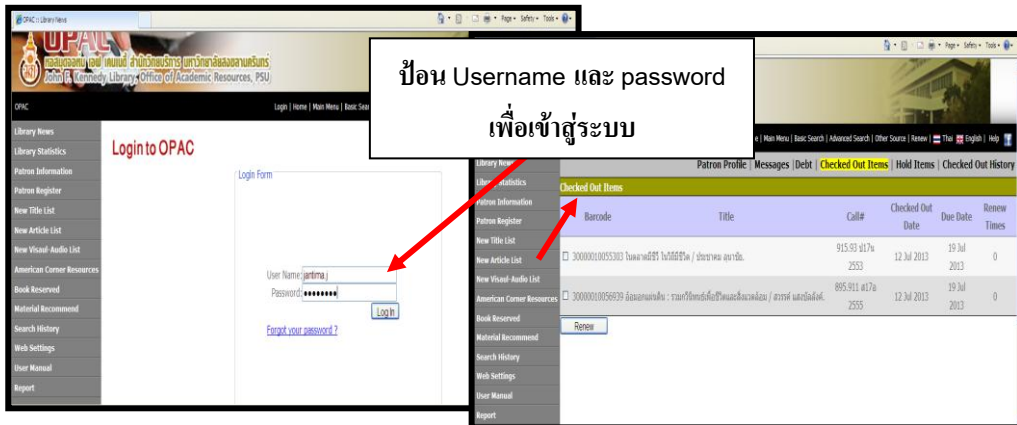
OPAC :: Library News

OPAC

หอสมุดจอห์น เอฟ. เคนเนดี้ สำนักวิทยบริการ มหาวิทยาลัยสงขลานครินทร์
John F. Kennedy Library, Office of Academic Resources, PSU

OPAC

Login | Home | Main Menu | Basic Sear

Library News
Library Statistics
Patron Information
Patron Register
New Title List
New Article List
New Visual-Audio List
American Corner Resources
Book Reserved
Material Recommend
Search History
Web Settings
User Manual
Report

Login to OPAC

Login Form

User Name: jantima.j
Password: ••••••••
Log In

Forgot your password ?

ป้อน Username และ password
เพื่อเข้าสู่ระบบ

e | Main Menu | Basic Search | Advanced Search | Other Source | Renew | Thai | English | Help

Library News
Library Statistics
Patron Information
Patron Register
New Title List
New Article List
New Visual-Audio List
American Corner Resources
Book Reserved
Material Recommend
Search History
Web Settings
User Manual
Report

Patron Profile | Messages | Debt | Checked Out Items | Hold Items | Checked Out History

Checked Out Items

| Barcode | Title | Call# | Checked Out Date | Due Date | Renew Times |
|---|---|---|---|---|---|
| 30000010055303 ในตลาดมีชีวี ในวิถีมีชีวิต / ประชาคม ลุนาชัย. | | 915.93 ป17น 2553 | 12 Jul 2013 | 19 Jul 2013 | 0 |
| 30000010056939 ล้อมกอดแผ่นดิน : รวมกวีนิพนธ์เพื่อชีวิตและสิ่งแวดล้อม / สราวุธ แสงอุไรลักษณ์. | | 895.911 ส17ล 2555 | 12 Jul 2013 | 19 Jul 2013 | 0 |

Renew